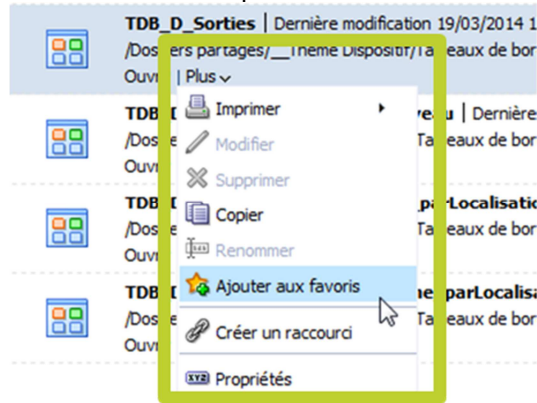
TDB_D_Sorties | Dernière modification 19/03/2014 1
/Dossiers partages/__Theme Dispositif/Tableaux de bor
Ouvrir | Plus

TDB_D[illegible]veau | Dernière
/Dos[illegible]ableaux de bor
Ouv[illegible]

TDB_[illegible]parLocalisatio
/Dos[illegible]ableaux de bor
Ouv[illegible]

TDB_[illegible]eparLocalisa
/Dos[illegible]ableaux de bor
Ouv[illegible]

Imprimer
Modifier
Supprimer
Copier
Renommer
Ajouter aux favoris
Créer un raccourci
XYZ Propriétés